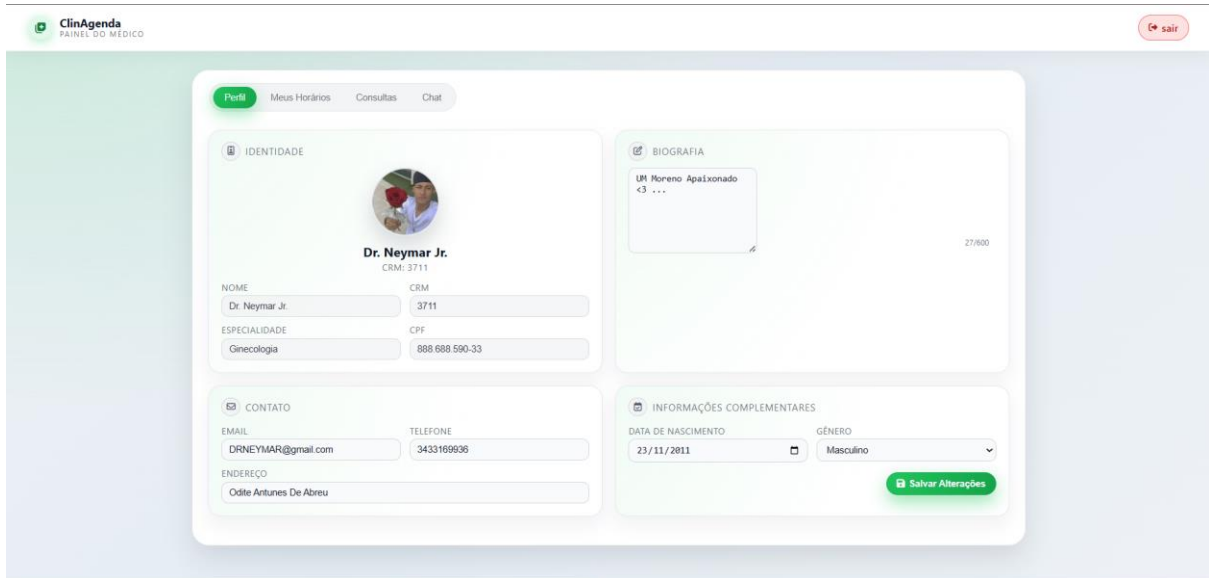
ClinAgenda
PAINEL DO MÉDICO

sair

Perfil
Meus Horários
Consultas
Chat

IDENTIDADE

Dr. Neymar Jr.
CRM: 3711

NOME
Dr. Neymar Jr.

CRM
3711

ESPECIALIDADE
Ginecologia

CPF
888.688.590-33

BIOGRAFIA

UM Moreno Apaixonado <3 ...

27/600

CONTATO

EMAIL
DRNEYMAR@gmail.com

TELEFONE
3433169936

ENDEREÇO
Odite Antunes De Abreu

INFORMAÇÕES COMPLEMENTARES

DATA DE NASCIMENTO
23/11/2011

GÊNERO
Masculino

Salvar Alterações